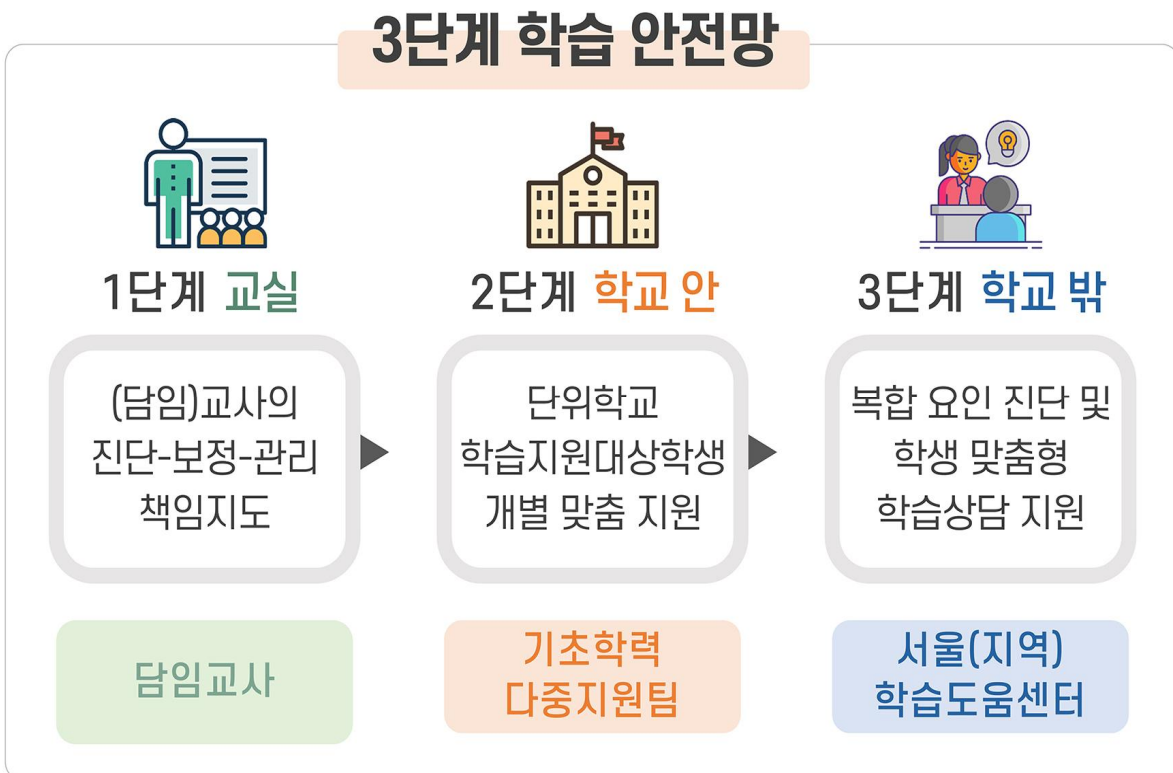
3단계 학습 안전망

1단계 교실

(담임)교사의 진단-보정-관리 책임지도

담임교사

2단계 학교 안

단위학교 학습지원대상학생 개별 맞춤 지원

기초학력 다중지원팀

3단계 학교 밖

복합 요인 진단 및 학생 맞춤형 학습상담 지원

서울(지역) 학습도움센터